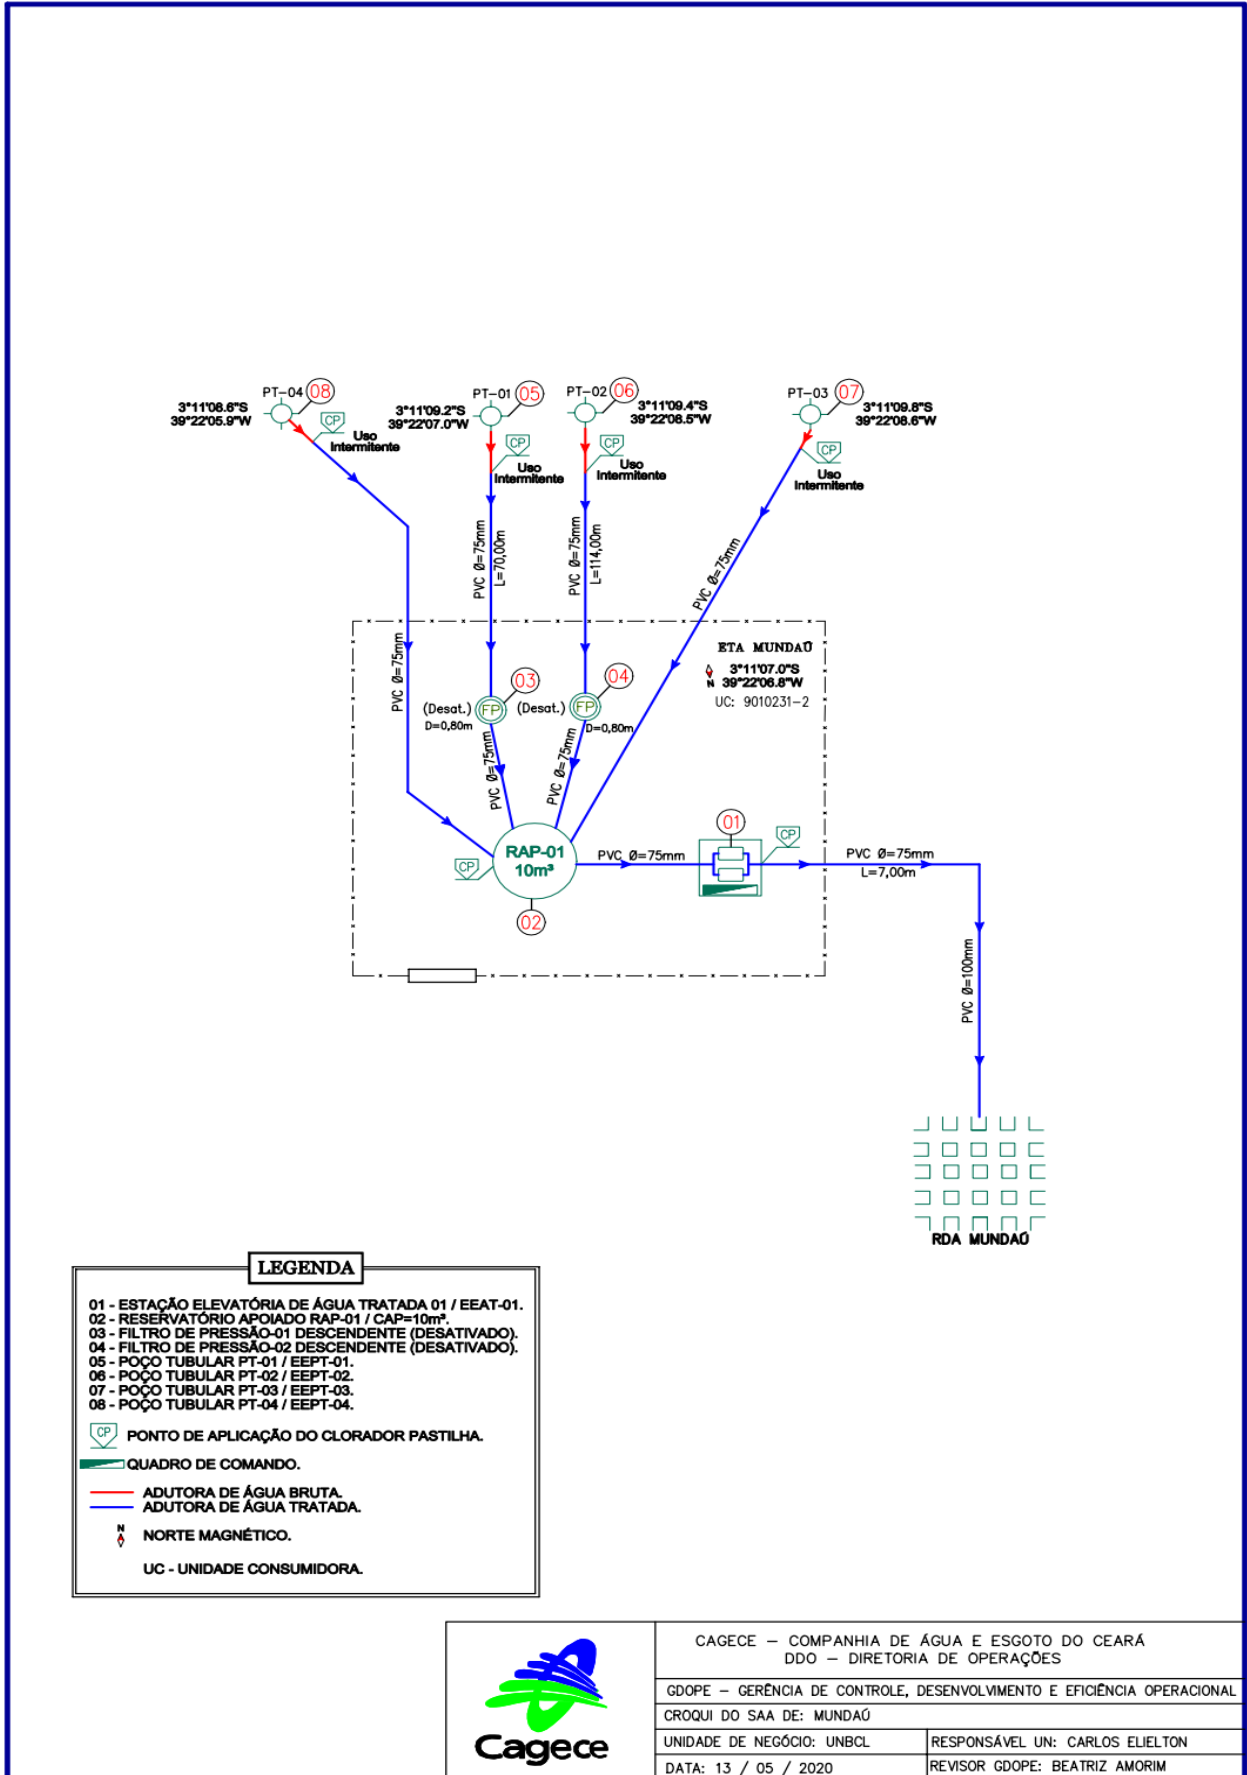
PT-04 08
3°11'08.6"S
39°22'05.9"W
CP
Uso Intermitente

PT-01 05
3°11'09.2"S
39°22'07.0"W
CP
Uso Intermitente

PT-02 06
3°11'09.4"S
39°22'08.5"W
CP
Uso Intermitente

PT-03 07
3°11'09.8"S
39°22'08.6"W
CP
Uso Intermitente

PVC Ø=75mm L=70,00m
PVC Ø=75mm L=114,00m
PVC Ø=75mm
PVC Ø=75mm

ETA MUNDAÚ
N 3°11'07.0"S
39°22'06.8"W
UC: 9010231-2

03
(Desat.) FP
D=0,80m
04
(Desat.) FP
D=0,80m
PVC Ø=75mm
PVC Ø=75mm

CP
RAP-01
10m³
02
PVC Ø=75mm
01
CP
PVC Ø=75mm
L=7,00m
PVC Ø=100mm

RDA MUNDAÚ

LEGENDA
01 - ESTAÇÃO ELEVATÓRIA DE ÁGUA TRATADA 01 / EEAT-01.
02 - RESERVATÓRIO APOIADO RAP-01 / CAP=10m³.
03 - FILTRO DE PRESSÃO-01 DESCENDENTE (DESATIVADO).
04 - FILTRO DE PRESSÃO-02 DESCENDENTE (DESATIVADO).
05 - POÇO TUBULAR PT-01 / EEPT-01.
06 - POÇO TUBULAR PT-02 / EEPT-02.
07 - POÇO TUBULAR PT-03 / EEPT-03.
08 - POÇO TUBULAR PT-04 / EEPT-04.
CP PONTO DE APLICAÇÃO DO CLORADOR PASTILHA.
QUADRO DE COMANDO.
ADUTORA DE ÁGUA BRUTA.
ADUTORA DE ÁGUA TRATADA.
N NORTE MAGNÉTICO.
UC - UNIDADE CONSUMIDORA.

Cagece
CAGECE – COMPANHIA DE ÁGUA E ESGOTO DO CEARÁ
DDO – DIRETORIA DE OPERAÇÕES
GDOPE – GERÊNCIA DE CONTROLE, DESENVOLVIMENTO E EFICIÊNCIA OPERACIONAL
CROQUI DO SAA DE: MUNDAÚ
UNIDADE DE NEGÓCIO: UNBCL | RESPONSÁVEL UN: CARLOS ELIELTON
DATA: 13 / 05 / 2020 | REVISOR GDOPE: BEATRIZ AMORIM